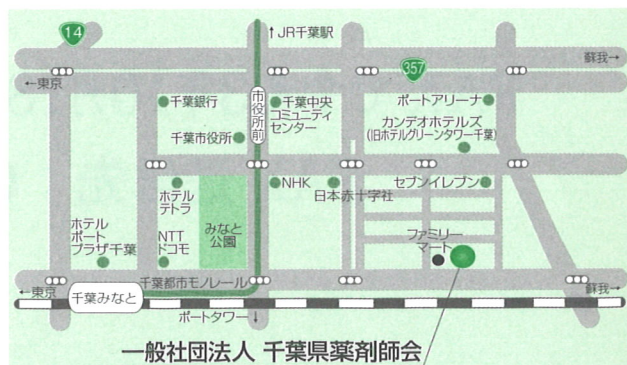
14
↑JR千葉駅
357
蘇我→
←東京
千葉銀行
市役所前
千葉中央コミュニティセンター
ポートアリーナ
カンデオホテルズ(旧ホテルグリーンタワー千葉)
千葉市役所
ホテルテトラ
NHK
日本赤十字社
セブンイレブン
ホテルポートプラザ千葉
NTTドコモ
みなと公園
ファミリーマート
千葉都市モノレール
←東京
千葉みなと
蘇我→
ポートタワー↓
一般社団法人 千葉県薬剤師会